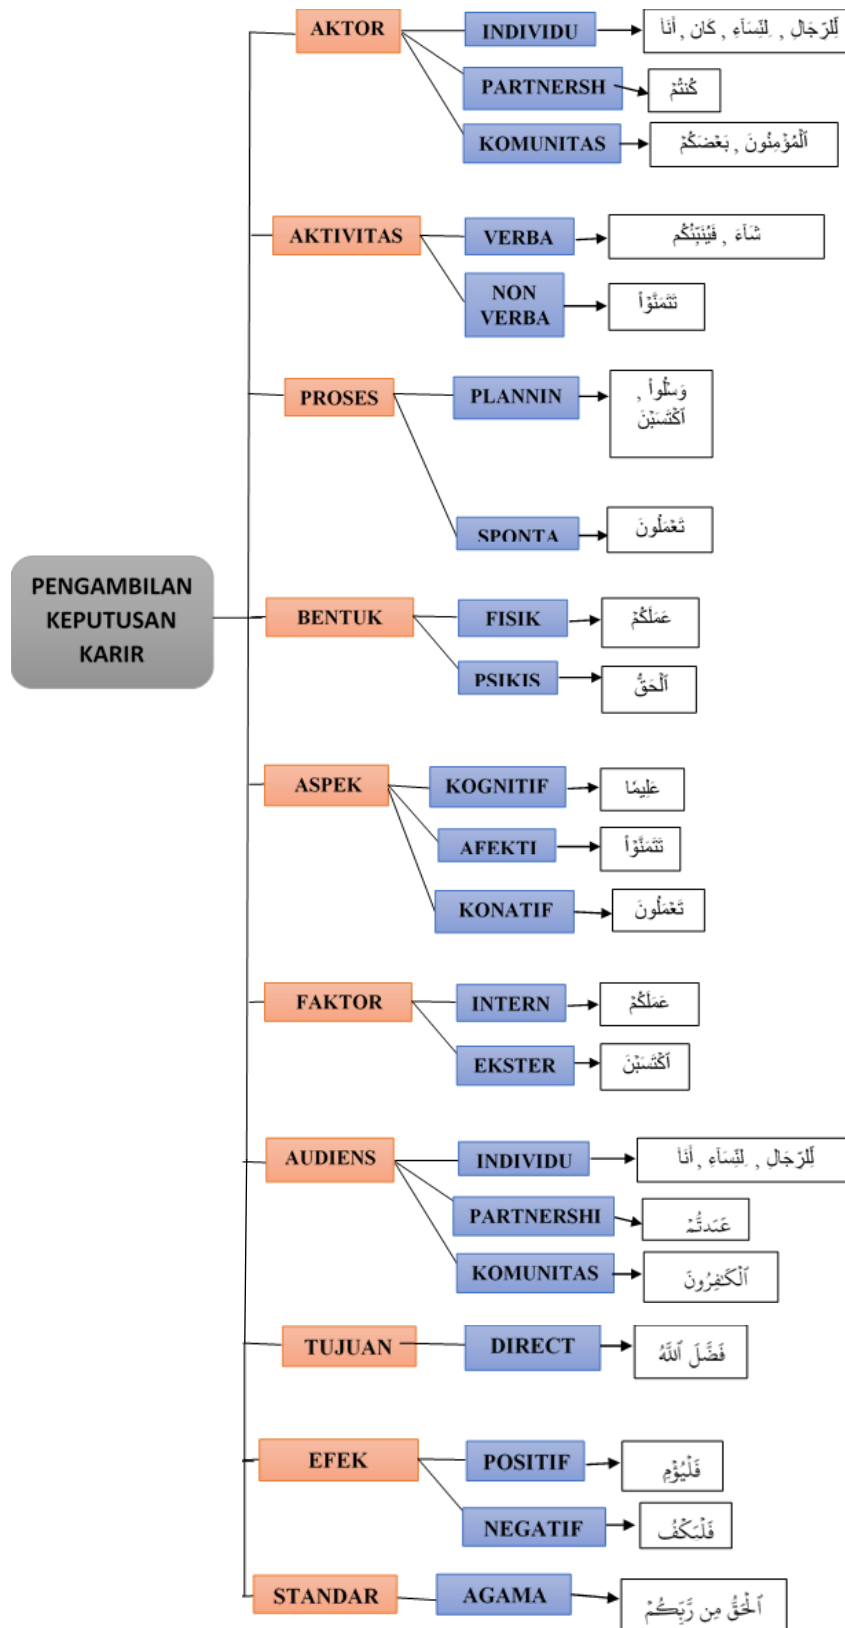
PENGAMBILAN KEPUTUSAN KARIR

AKTOR
INDIVIDU
لِّلرِّجَالِ , لِلنِّسَآءِ , كَانَ , أَنَا
PARTNERSH
كُنتُمْ
KOMUNITAS
ٱلْمُؤْمِنُونَ , بَعْضَكُمْ

AKTIVITAS
VERBA
شَآءَ , فَيُنَبِّئُكُم
NON VERBA
تَتَمَنَّوْا

PROSES
PLANNIN
وَسْئَلُوا , ٱكْتَسَبْنَ
SPONTA
تَعْمَلُونَ

BENTUK
FISIK
عَمَلَكُمْ
PSIKIS
ٱلْحَقُّ

ASPEK
KOGNITIF
عَلِيمًا
AFEKTI
تَتَمَنَّوْا
KONATIF
تَعْمَلُونَ

FAKTOR
INTERN
عَمَلَكُمْ
EKSTER
ٱكْتَسَبْنَ

AUDIENS
INDIVIDU
لِّلرِّجَالِ , لِلنِّسَآءِ , أَنَا
PARTNERSHI
عَبَدتُّمْ
KOMUNITAS
ٱلْكَٰفِرُونَ

TUJUAN
DIRECT
فَضَّلَ ٱللَّهُ

EFEK
POSITIF
فَلْيُؤْمِن
NEGATIF
فَلْيَكْفُرْ

STANDAR
AGAMA
ٱلْحَقُّ مِن رَّبِّكُمْ